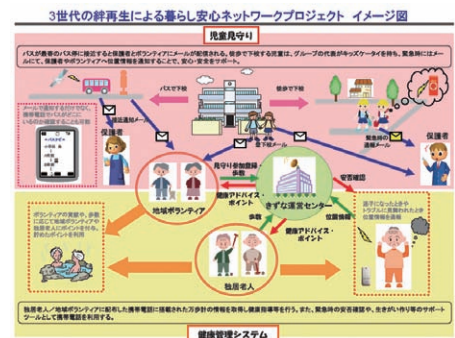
3世代の絆再生による暮らし安心ネットワークプロジェクト イメージ図

バスが最寄のバス停に接近すると保護者とボランティアにメールが配信される。徒歩で下校する児童は、グループの代表がキッズケータイを持ち、緊急時にはメールにて、保護者や地域ボランティアへ位置情報を通知することで、安心・安全をサポート。

児童見守り

バスで下校

徒歩で下校

保護者

保護者

緊急時の通報メール

接近通知メール

位置通知メール

地域ボランティア

見守り参加登録 歩数

健康アドバイス ポイント

安否確認

きずな運営センター

歩数

健康アドバイス ポイント

位置情報

独居老人

独居老人／地域ボランティアに配布した携帯電話に搭載された万歩計の情報を取得し健康指導等を行う。また、緊急時の安否確認や、生きがい作り等のサポートツールとして携帯電話を利用する。

健康管理システム